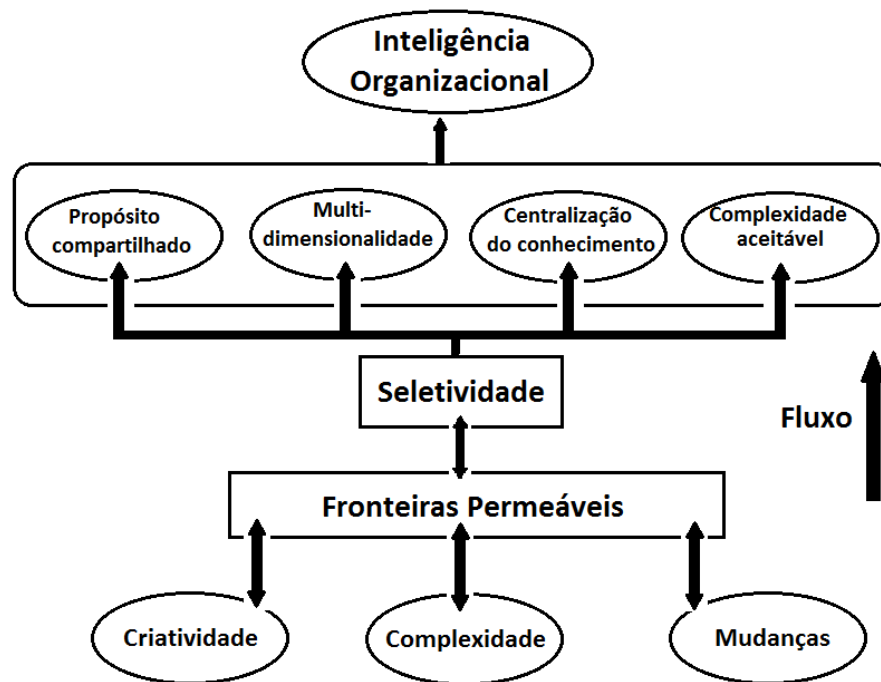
Inteligência Organizacional

Propósito compartilhado

Multi-dimensionalidade

Centralização do conhecimento

Complexidade aceitável

Seletividade

Fluxo

Fronteiras Permeáveis

Criatividade

Complexidade

Mudanças